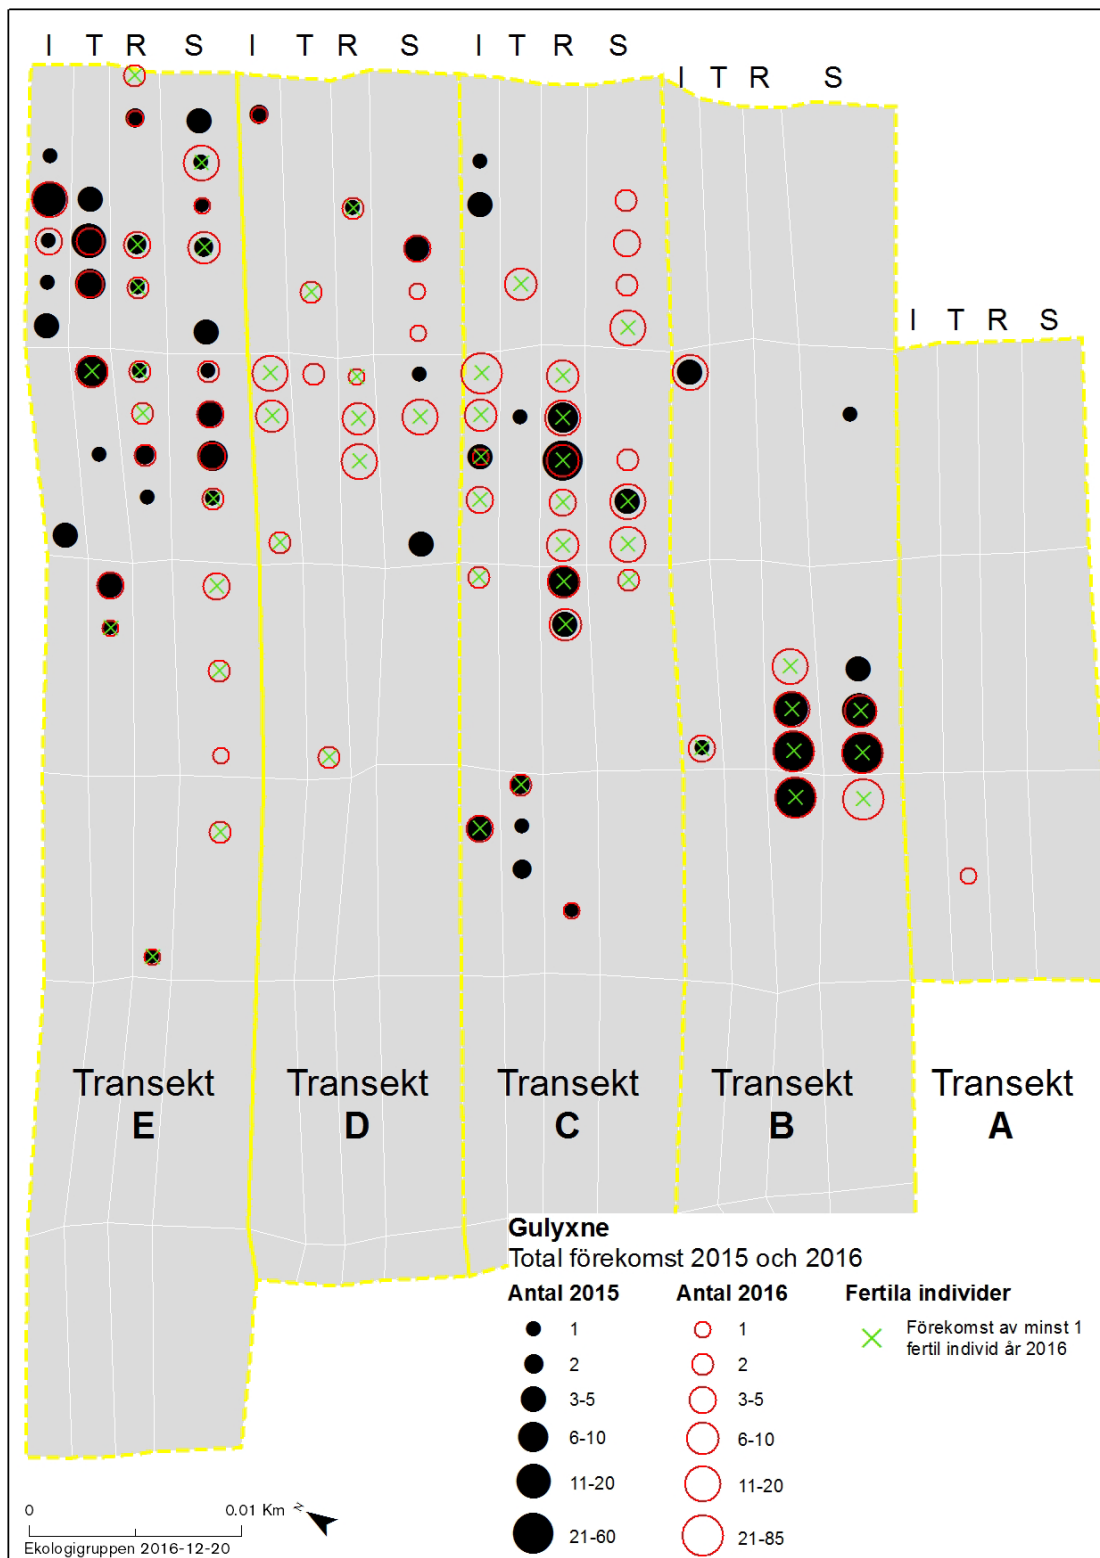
I T R S I T R S I T R S I T R S I T R S

Transekt E

Transekt D

Transekt C

Transekt B

Transekt A

Gulyxne
Total förekomst 2015 och 2016

| Antal 2015 | Antal 2016 | Fertila individer |
|---|---|---|
| 1 | 1 | Förekomst av minst 1 fertil individ år 2016 |
| 2 | 2 | |
| 3-5 | 3-5 | |
| 6-10 | 6-10 | |
| 11-20 | 11-20 | |
| 21-60 | 21-85 | |

0 0.01 Km
N
Ekologigruppen 2016-12-20